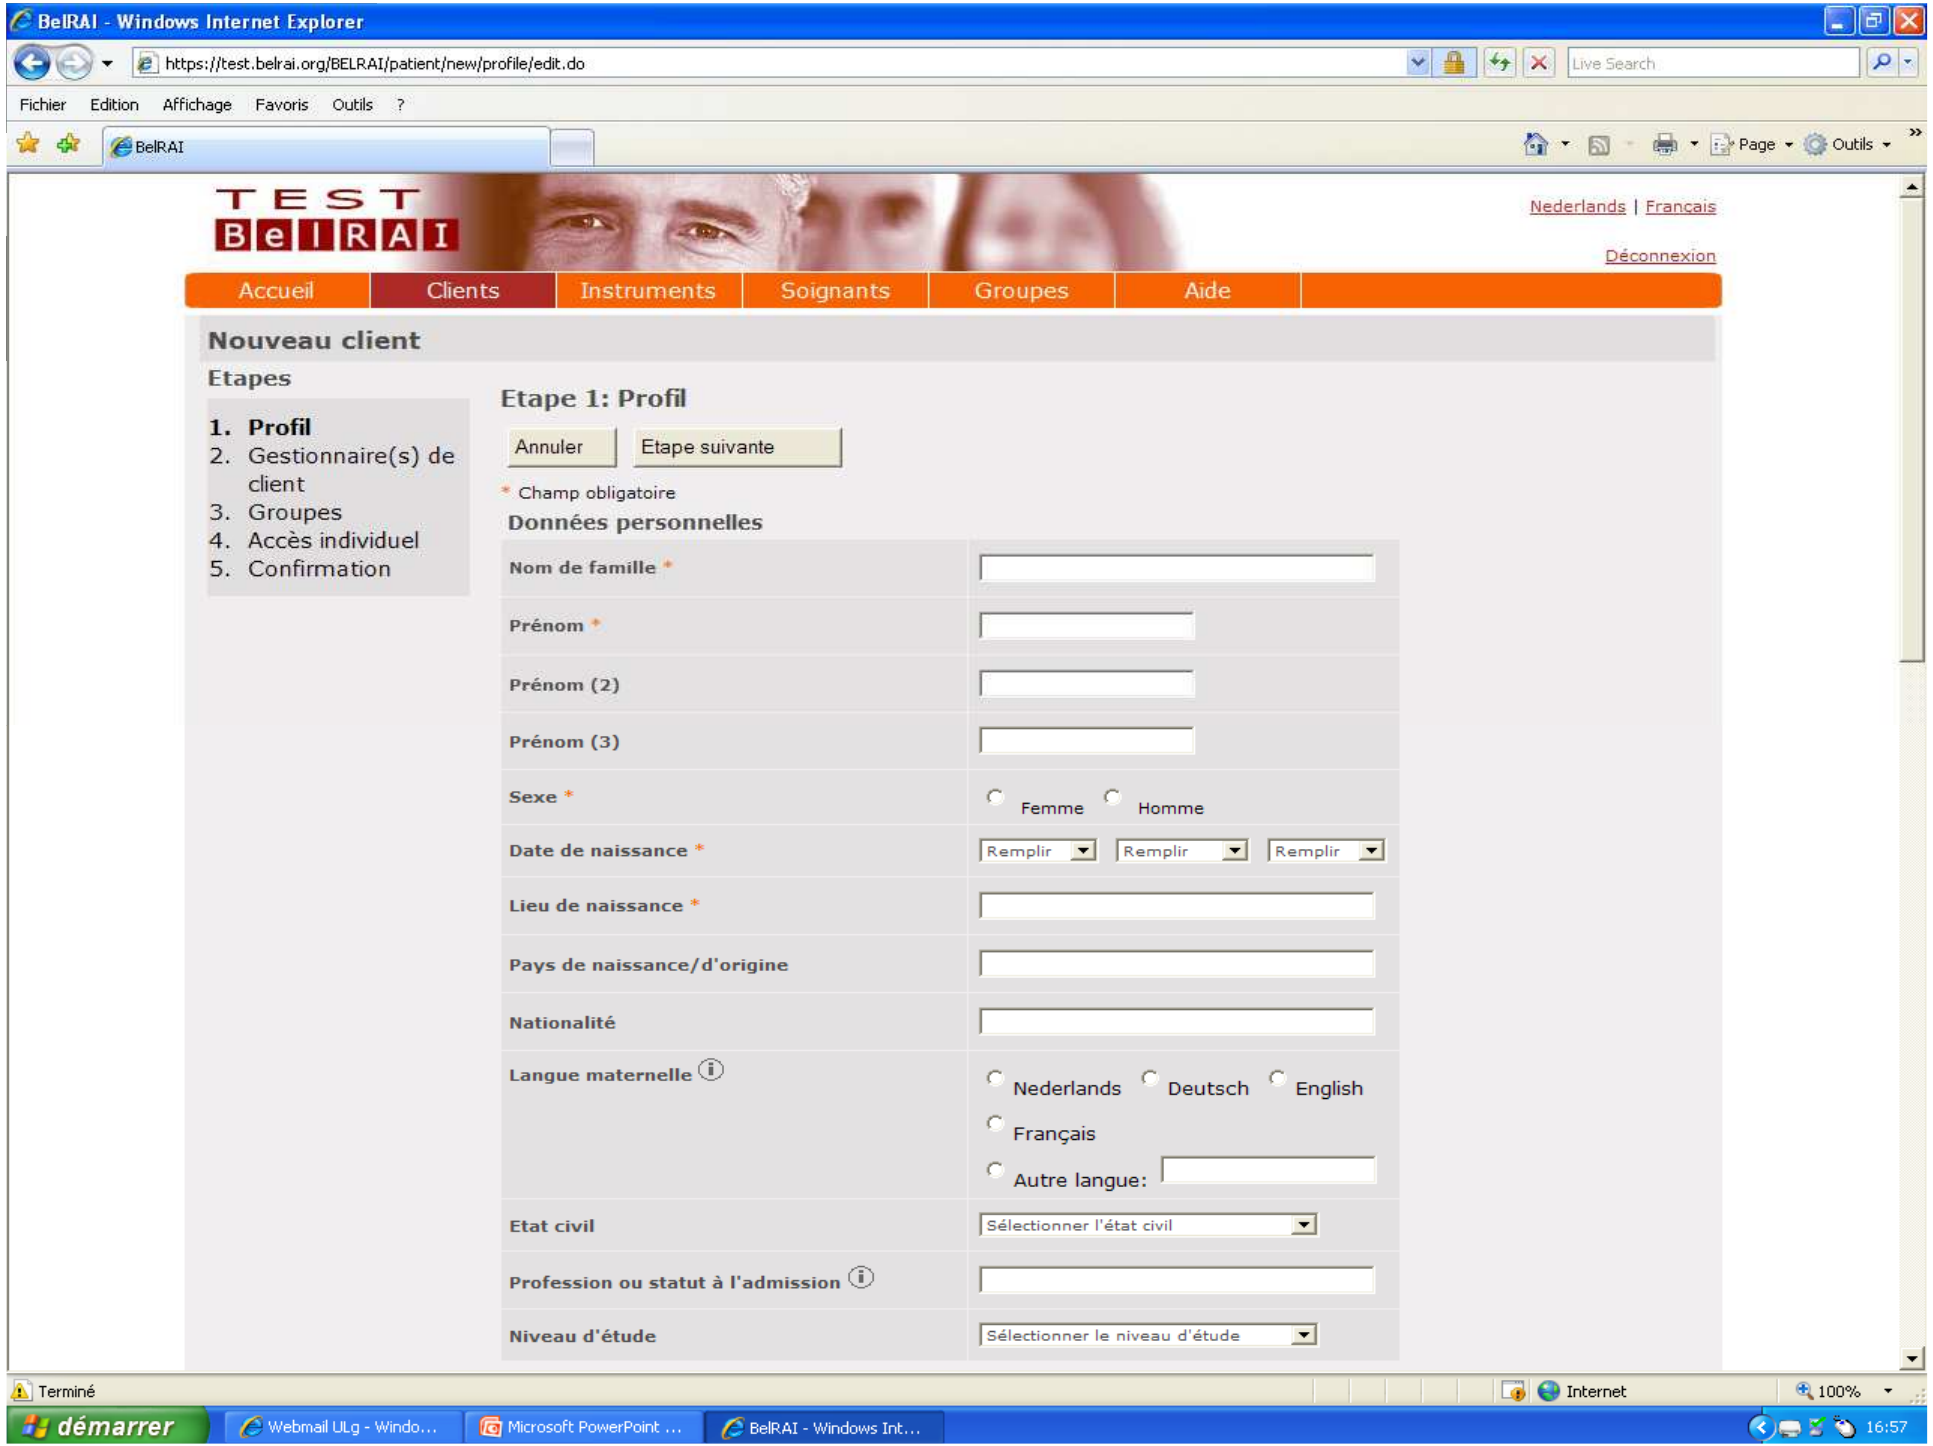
BelRAI - Windows Internet Explorer

https://test.belrai.org/BELRAI/patient/new/profile/edit.do

Live Search

Fichier Edition Affichage Favoris Outils ?

BelRAI

Page Outils

TEST BelRAI

Nederlands | Français

Déconnexion

Accueil Clients Instruments Soignants Groupes Aide

Nouveau client

Etapes

1. Profil
2. Gestionnaire(s) de client
3. Groupes
4. Accès individuel
5. Confirmation

Etape 1: Profil

Annuler Etape suivante

* Champ obligatoire

Données personnelles

| | |
|---|---|
| Nom de famille * | |
| Prénom * | |
| Prénom (2) | |
| Prénom (3) | |
| Sexe * | Femme Homme |
| Date de naissance * | Remplir Remplir Remplir |
| Lieu de naissance * | |
| Pays de naissance/d'origine | |
| Nationalité | |
| Langue maternelle | Nederlands Deutsch English Français Autre langue: |
| Etat civil | Sélectionner l'état civil |
| Profession ou statut à l'admission | |
| Niveau d'étude | Sélectionner le niveau d'étude |

Terminé

Internet

100%

démarrer

Webmail ULg - Windo...

Microsoft PowerPoint ...

BelRAI - Windows Int...

16:57